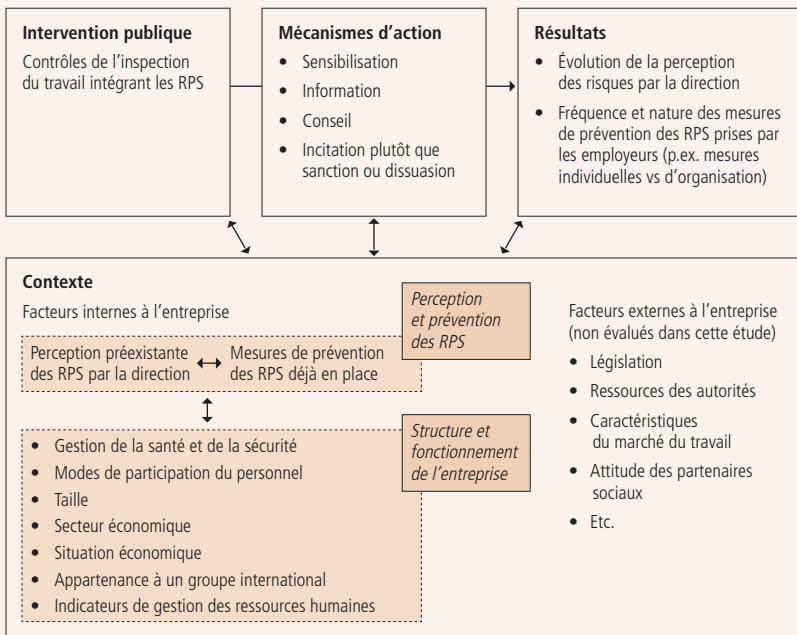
**Intervention publique**
Contrôles de l'inspection du travail intégrant les RPS

**Mécanismes d'action**
- Sensibilisation
- Information
- Conseil
- Incitation plutôt que sanction ou dissuasion

**Résultats**
- Évolution de la perception des risques par la direction
- Fréquence et nature des mesures de prévention des RPS prises par les employeurs (p.ex. mesures individuelles vs d'organisation)

**Contexte**
Facteurs internes à l'entreprise

*Perception et prévention des RPS*

Perception préexistante des RPS par la direction ↔ Mesures de prévention des RPS déjà en place

*Structure et fonctionnement de l'entreprise*

- Gestion de la santé et de la sécurité
- Modes de participation du personnel
- Taille
- Secteur économique
- Situation économique
- Appartenance à un groupe international
- Indicateurs de gestion des ressources humaines

Facteurs externes à l'entreprise (non évalués dans cette étude)
- Législation
- Ressources des autorités
- Caractéristiques du marché du travail
- Attitude des partenaires sociaux
- Etc.